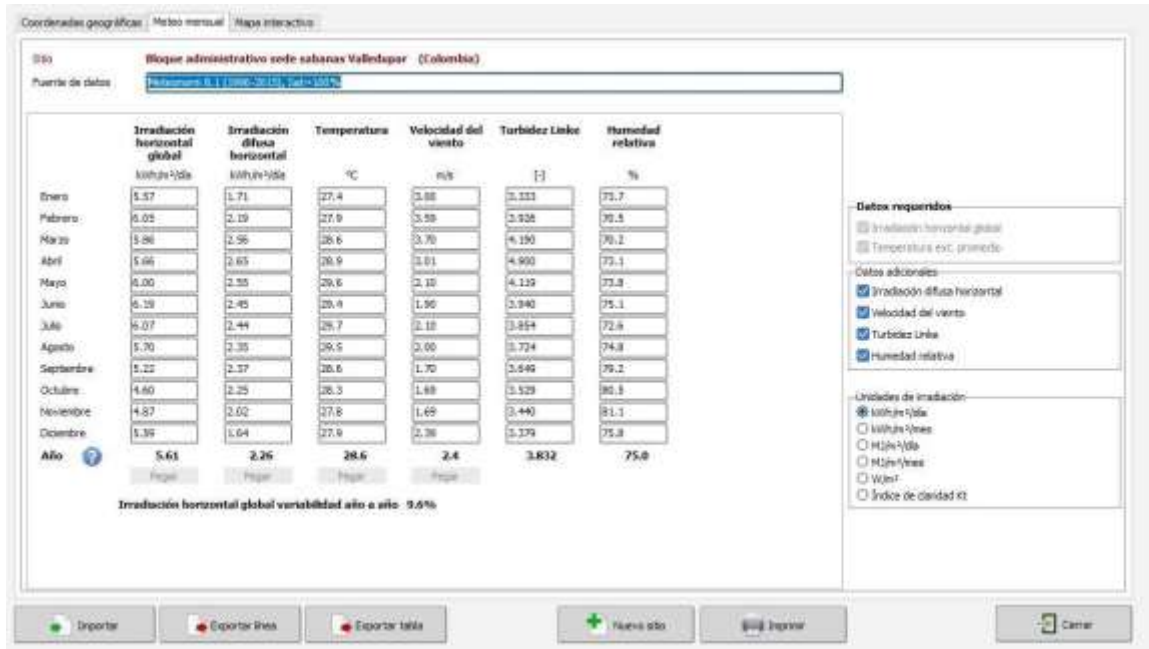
Coordenadas geográficas | Meteo mensual | Mapa interactivo

Sitio: Bloque administrativo sede sabanas Valledupar (Colombia)

Fuente de datos: Meteonorm 8.1 (1996-2015), Sat=100%

| | Irradiación horizontal global | Irradiación difusa horizontal | Temperatura | Velocidad del viento | Turbidez Linke | Humedad relativa |
|---|---|---|---|---|---|---|
| | kWh/m²/día | kWh/m²/día | °C | m/s | [-] | % |
| Enero | 5.57 | 1.71 | 27.4 | 3.80 | 3.333 | 73.7 |
| Febrero | 6.05 | 2.19 | 27.9 | 3.50 | 3.926 | 70.5 |
| Marzo | 5.86 | 2.56 | 28.6 | 3.70 | 4.190 | 70.2 |
| Abril | 5.66 | 2.65 | 28.9 | 3.01 | 4.900 | 73.1 |
| Mayo | 6.00 | 2.55 | 29.6 | 2.10 | 4.119 | 73.8 |
| Junio | 6.19 | 2.45 | 29.4 | 1.90 | 3.940 | 75.1 |
| Julio | 6.07 | 2.44 | 29.7 | 2.10 | 3.854 | 72.6 |
| Agosto | 5.70 | 2.35 | 29.5 | 2.00 | 3.724 | 74.8 |
| Septiembre | 5.22 | 2.37 | 28.6 | 1.70 | 3.646 | 79.2 |
| Octubre | 4.60 | 2.25 | 28.3 | 1.69 | 3.529 | 80.5 |
| Noviembre | 4.87 | 2.02 | 27.8 | 1.69 | 3.440 | 81.1 |
| Diciembre | 5.39 | 1.64 | 27.9 | 2.36 | 3.379 | 75.8 |
| Año | 5.61 | 2.26 | 28.6 | 2.4 | 3.832 | 75.0 |

Pegar Pegar Pegar Pegar

Irradiación horizontal global variabilidad año a año 9.6%

Datos requeridos
Irradiación horizontal global
Temperatura ext. promedio

Datos adicionales
Irradiación difusa horizontal
Velocidad del viento
Turbidez Linke
Humedad relativa

Unidades de irradiación
kWh/m²/día
kWh/m²/mes
MJ/m²/día
MJ/m²/mes
W/m²
Índice de claridad Kt

Importar | Exportar línea | Exportar tabla | Nuevo sitio | Imprimir | Cerrar